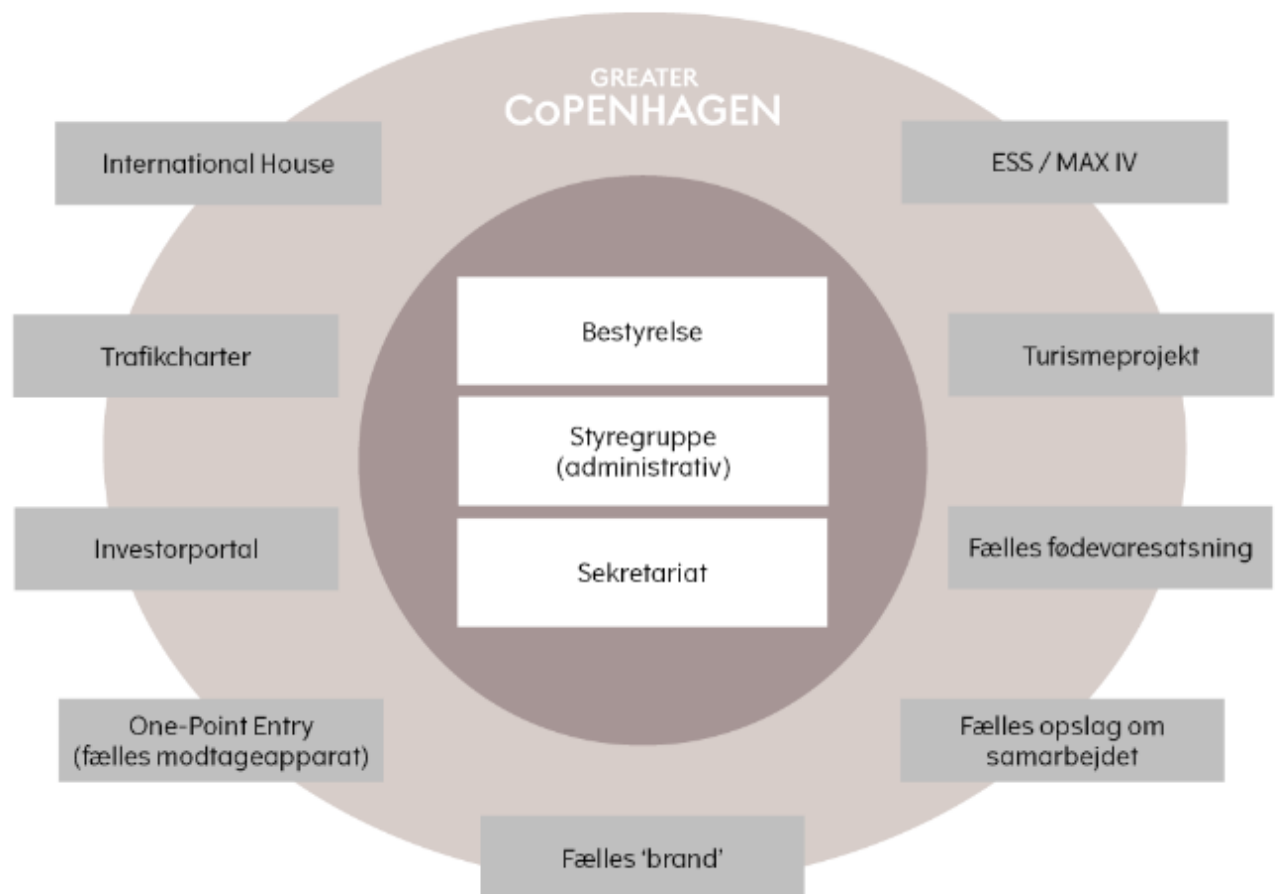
GREATER
CoPENHAGEN

International House

ESS / MAX IV

Bestyrelse

Styregruppe
(administrativ)

Sekretariat

Trafikcharter

Turismeprojekt

Investorportal

Fælles fødevaresatsning

One-Point Entry
(fælles modtageapparat)

Fælles opslag om samarbejdet

Fælles 'brand'